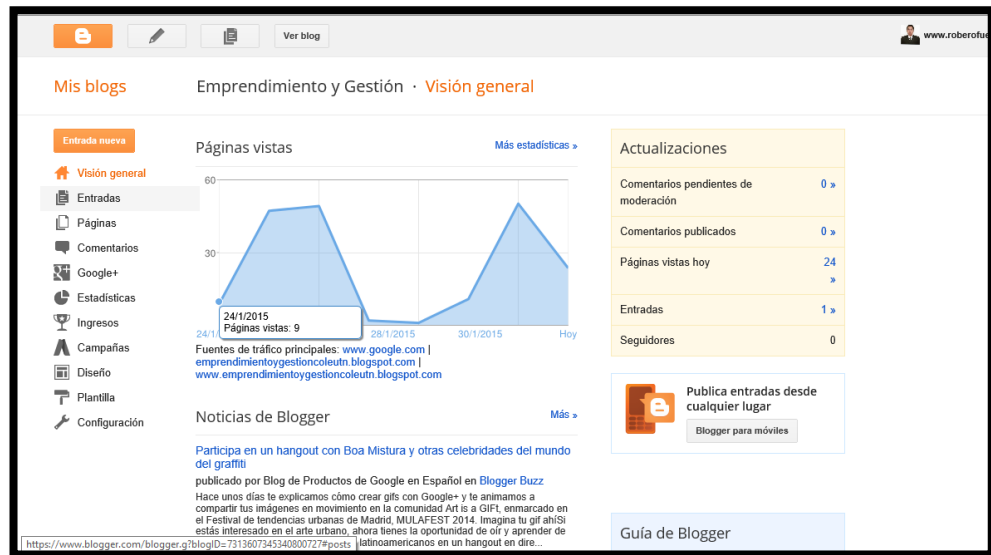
Ver blog

www.roberofue

Mis blogs

Emprendimiento y Gestión · Visión general

Entrada nueva

Visión general
Entradas
Páginas
Comentarios
Google+
Estadísticas
Ingresos
Campañas
Diseño
Plantilla
Configuración

Páginas vistas

Más estadísticas »

60
30

24/1
24/1/2015
Páginas vistas: 9
28/1/2015
30/1/2015
Hoy

Fuentes de tráfico principales: www.google.com | emprendimientoygestioncoleutn.blogspot.com | www.emprendimientoygestioncoleutn.blogspot.com

Noticias de Blogger

Más »

Participa en un hangout con Boa Mistura y otras celebridades del mundo del graffiti

publicado por Blog de Productos de Google en Español en Blogger Buzz

Hace unos días te explicamos cómo crear gifs con Google+ y te animamos a compartir tus imágenes en movimiento en la comunidad Art is a GIFt, enmarcado en el Festival de tendencias urbanas de Madrid, MULAFEST 2014. Imagina tu gif ahíSi estás interesado en el arte urbano, ahora tienes la oportunidad de oír y aprender de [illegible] latinoamericanos en un hangout en dire...

https://www.blogger.com/blogger.g?blogID=7313607345340800727#posts

Actualizaciones

Comentarios pendientes de moderación 0 »
Comentarios publicados 0 »
Páginas vistas hoy 24 »
Entradas 1 »
Seguidores 0

Publica entradas desde cualquier lugar

Blogger para móviles

Guía de Blogger